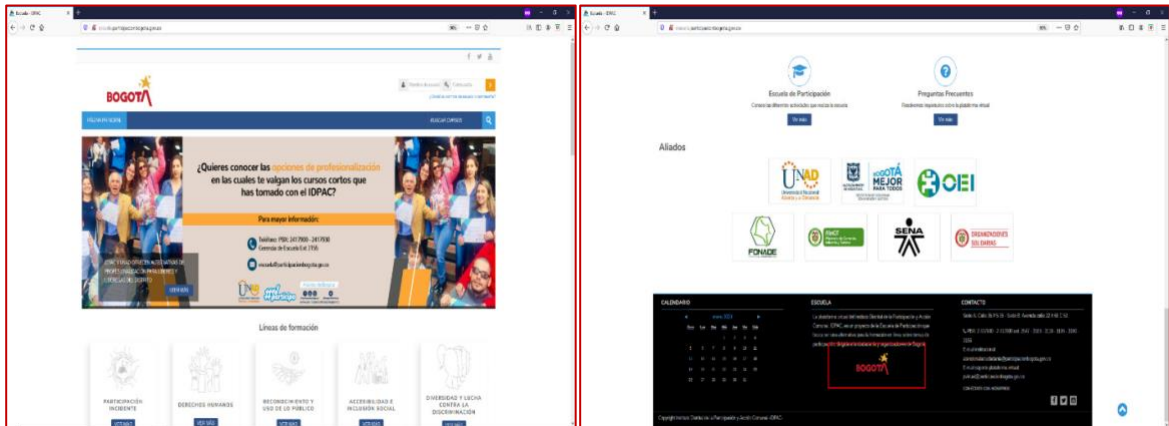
Escuela - IDPAC

escuela.participacionbogota.gov.co

BOGOTÁ

Nombre de usuario

Contraseña

PÁGINA PRINCIPAL

BUSCAR CURSOS

¿Quieres conocer las opciones de profesionalización en las cuales te valgan los cursos cortos que has tomado con el IDPAC?

Para mayor información:

Teléfono: PBX: 2417900 - 2417930

escuela@participacionbogota.gov.co

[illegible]

VER MÁS

Líneas de formación

PARTICIPACIÓN INCIDENTE

DERECHOS HUMANOS

RECONOCIMIENTO Y USO DE LO PÚBLICO

ACCESIBILIDAD E INCLUSIÓN SOCIAL

DIVERSIDAD Y LUCHA CONTRA LA DISCRIMINACIÓN

VER MÁS

VER MÁS

VER MÁS

VER MÁS

VER MÁS

Escuela - IDPAC

escuela.participacionbogota.gov.co

Escuela de Participación

Conoce las diferentes actividades que realiza la escuela

Ver más

Preguntas Frecuentes

Resolvemos inquietudes sobre la plataforma virtual

Ver más

Aliados

UNAD

BOGOTÁ MEJOR PARA TODOS

OEI

FONADE

SENA

ORGANIZACIONES SOLIDARIAS

CALENDARIO

ESCUELA

CONTACTO

BOGOTÁ

Copyright Instituto Distrital de la Participación y Acción Comunal - IDPAC